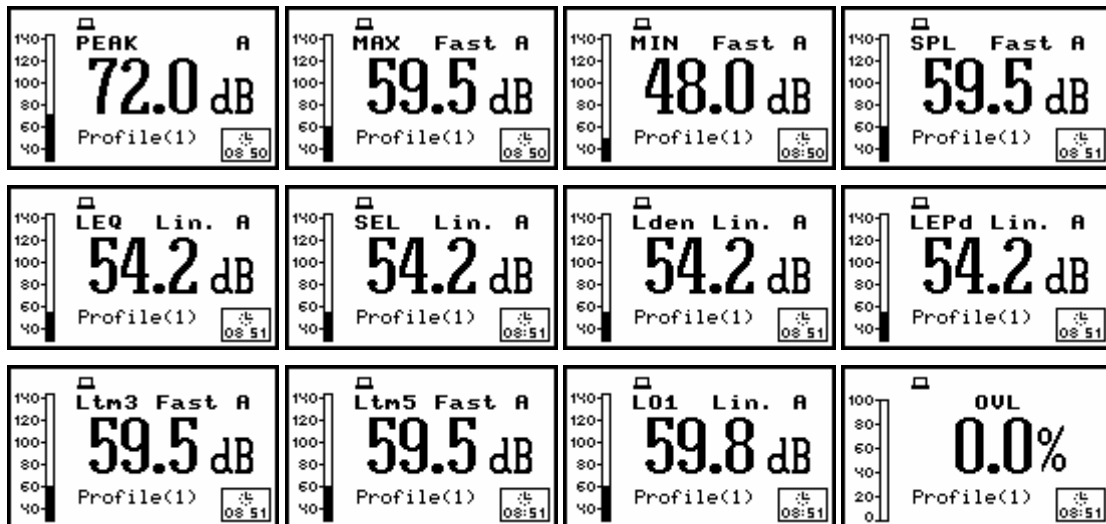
140 120 100 80 60 40
PEAK A
72.0 dB
Profile(1)
08 50

140 120 100 80 60 40
MAX Fast A
59.5 dB
Profile(1)
08 50

140 120 100 80 60 40
MIN Fast A
48.0 dB
Profile(1)
08 50

140 120 100 80 60 40
SPL Fast A
59.5 dB
Profile(1)
08 51

140 120 100 80 60 40
LEQ Lin. A
54.2 dB
Profile(1)
08 51

140 120 100 80 60 40
SEL Lin. A
54.2 dB
Profile(1)
08 51

140 120 100 80 60 40
Lden Lin. A
54.2 dB
Profile(1)
08 51

140 120 100 80 60 40
LEPd Lin. A
54.2 dB
Profile(1)
08 51

140 120 100 80 60 40
Ltm3 Fast A
59.5 dB
Profile(1)
08 51

140 120 100 80 60 40
Ltm5 Fast A
59.5 dB
Profile(1)
08 51

140 120 100 80 60 40
L01 Lin. A
59.8 dB
Profile(1)
08 51

100 80 60 40 20 0
OVL
0.0%
Profile(1)
08 51